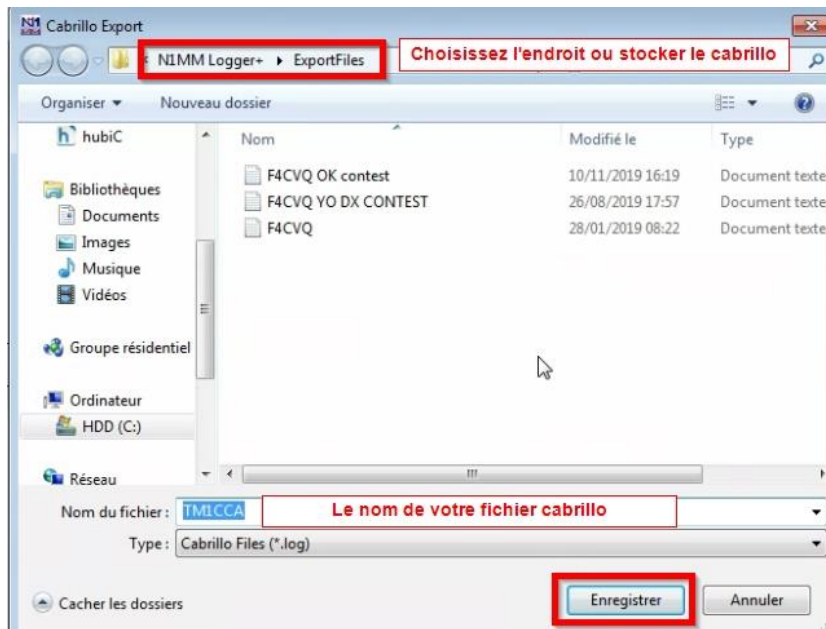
Cabrillo Export

N1MM Logger+ ▸ ExportFiles

Choisissez l'endroit ou stocker le cabrillo

Organiser ▾ Nouveau dossier

hubiC

Bibliothèques
Documents
Images
Musique
Vidéos

Groupe résidentiel

Ordinateur
HDD (C:)

Réseau

| Nom | Modifié le | Type |
|---|---|---|
| F4CVQ OK contest | 10/11/2019 16:19 | Document texte |
| F4CVQ YO DX CONTEST | 26/08/2019 17:57 | Document texte |
| F4CVQ | 28/01/2019 08:22 | Document texte |

Nom du fichier : TM1CCA

Le nom de votre fichier cabrillo

Type : Cabrillo Files (*.log)

Cacher les dossiers

Enregistrer

Annuler